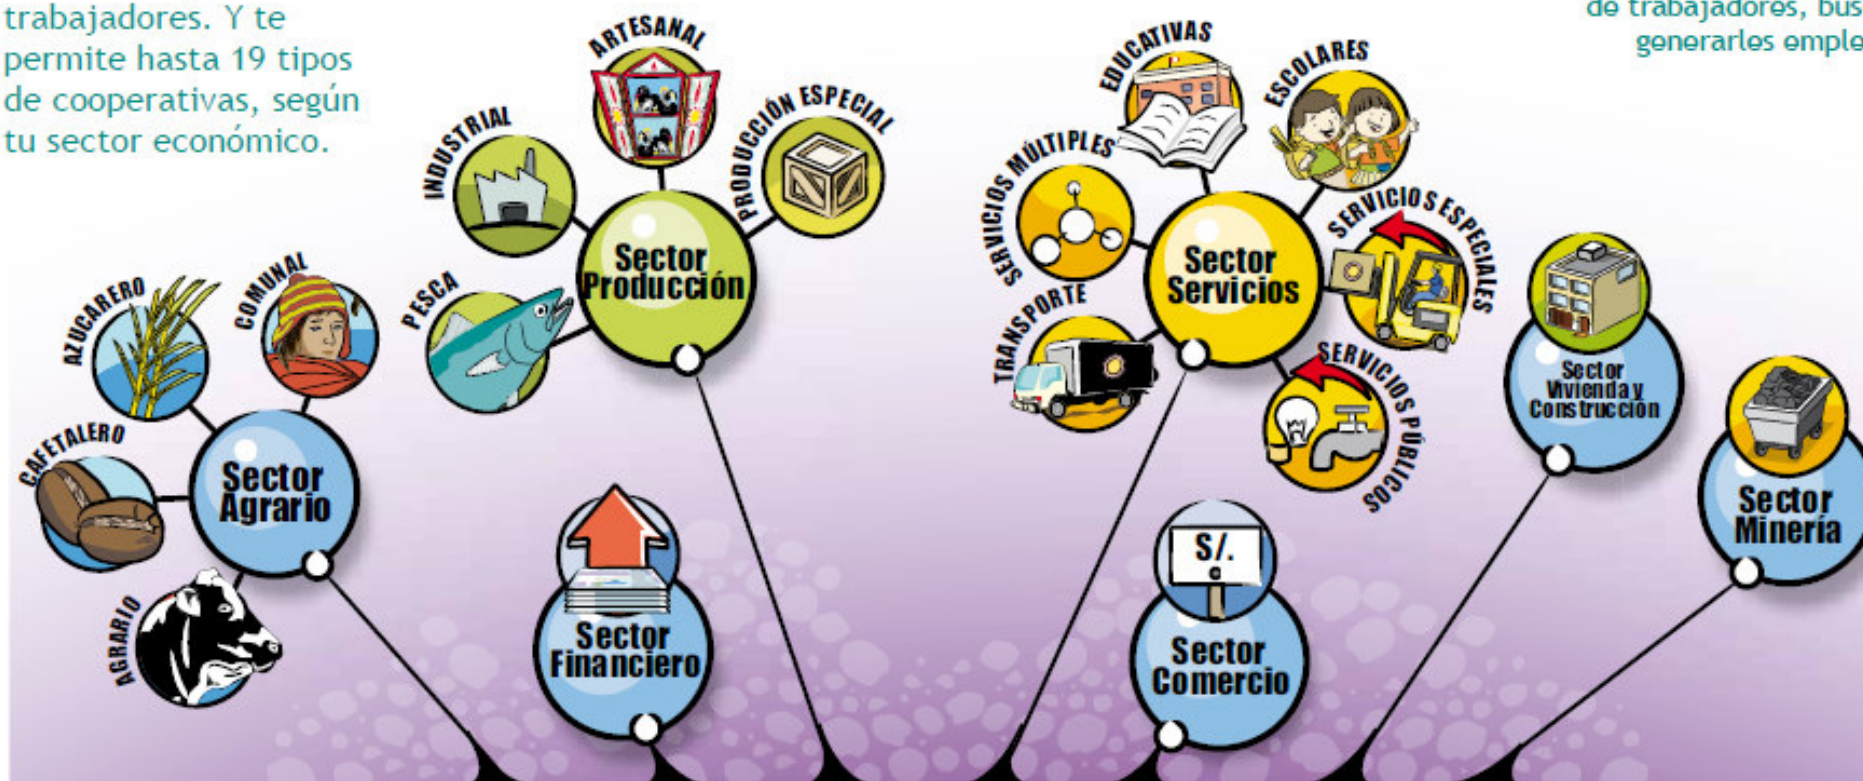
trabajadores. Y te permite hasta 19 tipos de cooperativas, según tu sector económico.

de trabajadores, bus generarles emple

ARTESANAL
INDUSTRIAL
PRODUCCIÓN ESPECIAL
PESCA
Sector Producción

AZUCARERO
COMUNAL
CAFETALERO
AGRARIO
Sector Agrario

Sector Financiero

EDUCATIVAS
ESCOLARES
SERVICIOS MÚLTIPLES
SERVICIOS ESPECIALES
TRANSPORTE
SERVICIOS PÚBLICOS
Sector Servicios

S/.
Sector Comercio

Sector Vivienda y Construcción

Sector Minería